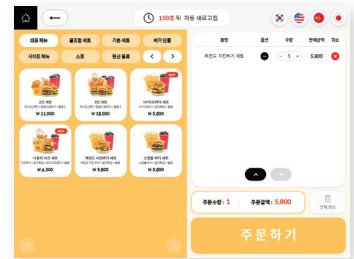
150초 뒤 자동 새로고침

세트 메뉴
불고기 세트
기본 세트
버거 단품
사이드 메뉴
스프
원산물류

2인 세트
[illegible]
₩ 11,000

3인 세트
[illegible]
₩ 19,000

NEW
새우버거 세트
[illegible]
₩ 5,600

NEW
치즈버거 세트
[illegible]
₩ 6,000

베이컨 치킨버거 세트
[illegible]
₩ 5,900

스파클 버거 세트
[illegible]
₩ 5,600

품명
옵션
수량
판매금액
취소
베이컨 치킨버거 세트
1
5,900

주문수량 : 1
주문금액 : 5,800
전체 취소

주문하기